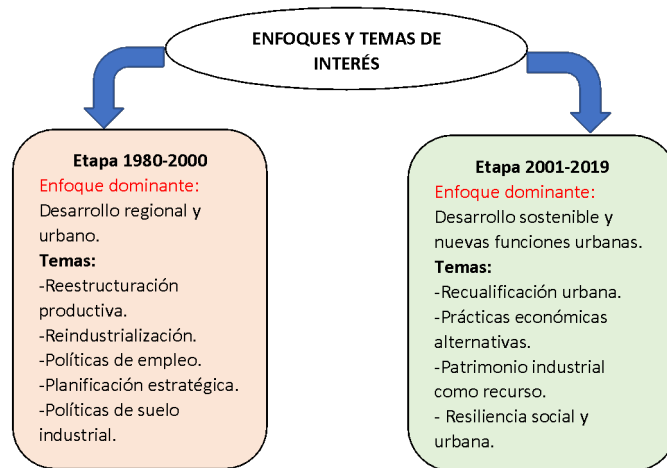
ENFOQUES Y TEMAS DE INTERÉS

Etapa 1980-2000
Enfoque dominante:
Desarrollo regional y urbano.
Temas:
-Reestructuración productiva.
-Reindustrialización.
-Políticas de empleo.
-Planificación estratégica.
-Políticas de suelo industrial.

Etapa 2001-2019
Enfoque dominante:
Desarrollo sostenible y nuevas funciones urbanas.
Temas:
-Recualificación urbana.
-Prácticas económicas alternativas.
-Patrimonio industrial como recurso.
- Resiliencia social y urbana.